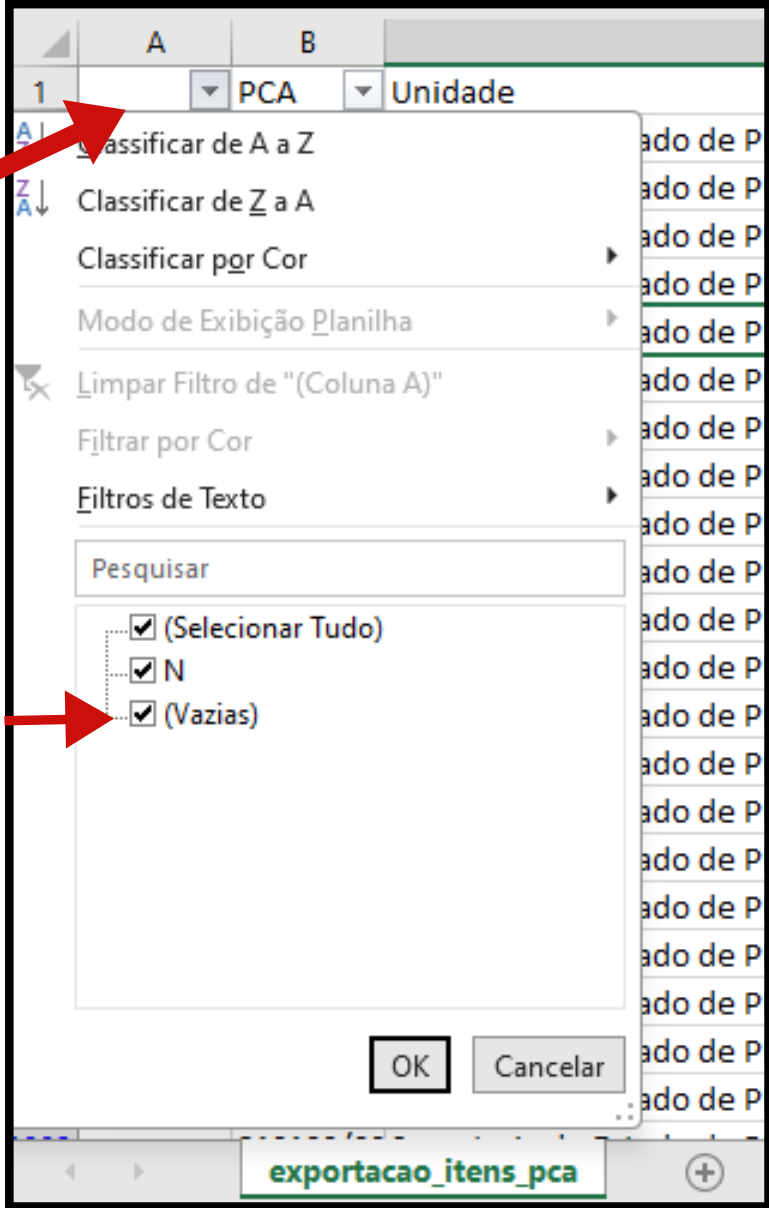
A B
1 PCA Unidade
Classificar de A a Z
Classificar de Z a A
Classificar por Cor
Modo de Exibição Planilha
Limpar Filtro de "(Coluna A)"
Filtrar por Cor
Filtros de Texto
Pesquisar
(Selecionar Tudo)
N
(Vazias)
OK Cancelar
ado de P
ado de P
ado de P
ado de P
ado de P
ado de P
ado de P
ado de P
ado de P
ado de P
ado de P
ado de P
ado de P
ado de P
ado de P
ado de P
ado de P
ado de P
ado de P
ado de P
ado de P
exportacao_itens_pca